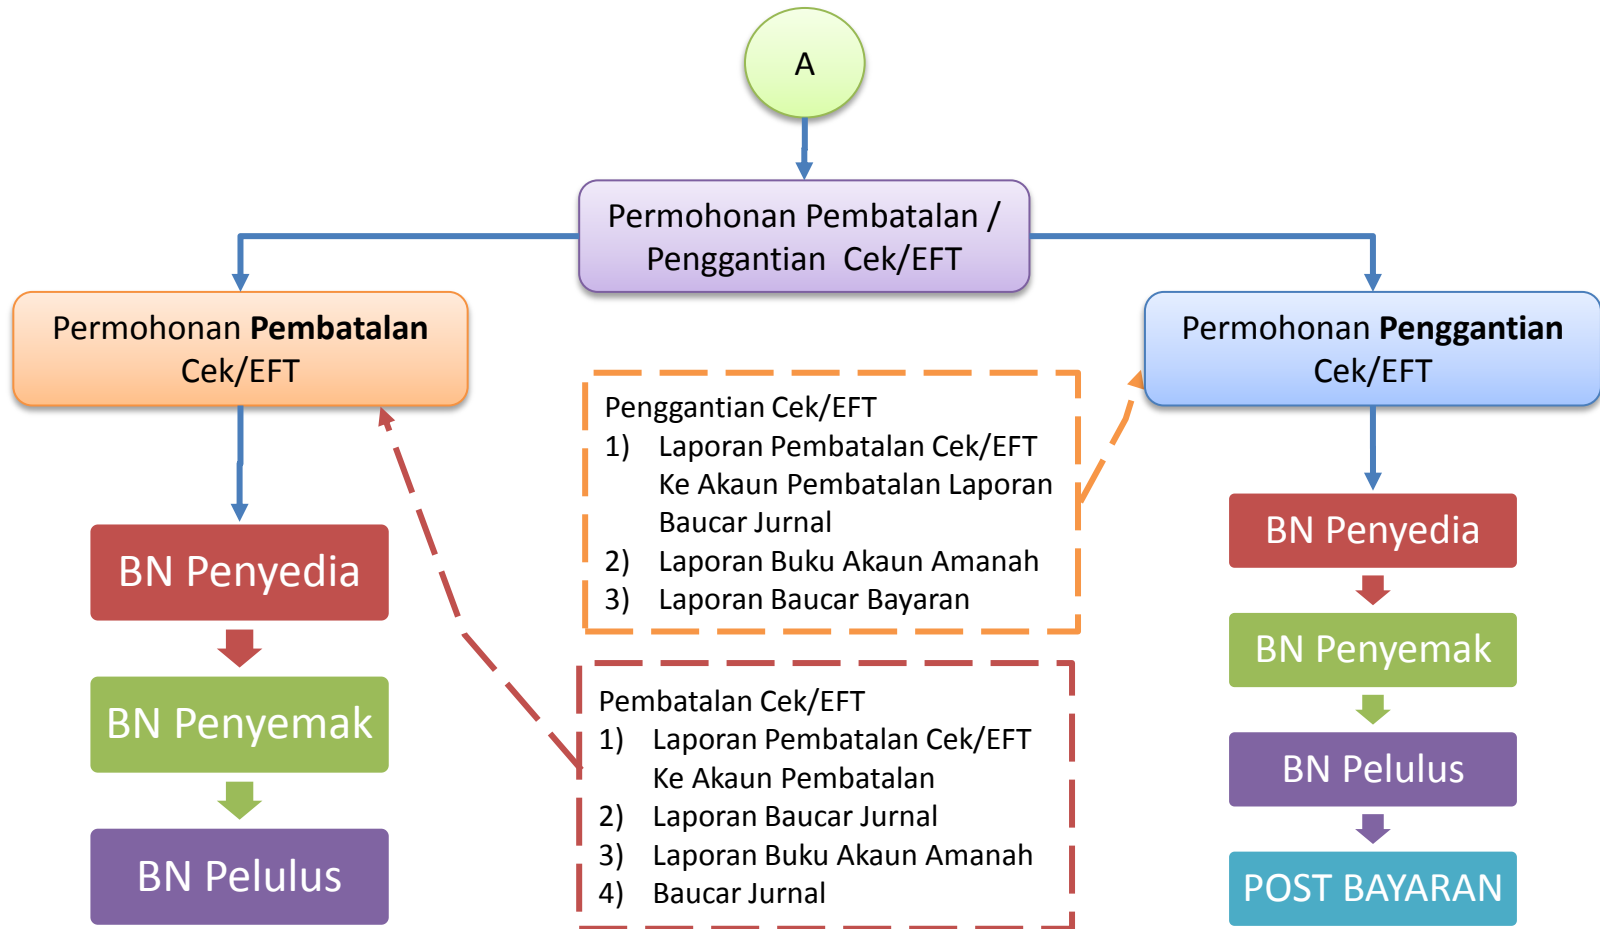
A

Permohonan Pembatalan / Penggantian Cek/EFT

Permohonan **Pembatalan** Cek/EFT

BN Penyedia

BN Penyemak

BN Pelulus

Penggantian Cek/EFT
1) Laporan Pembatalan Cek/EFT Ke Akaun Pembatalan Laporan Baucar Jurnal
2) Laporan Buku Akaun Amanah
3) Laporan Baucar Bayaran

Pembatalan Cek/EFT
1) Laporan Pembatalan Cek/EFT Ke Akaun Pembatalan
2) Laporan Baucar Jurnal
3) Laporan Buku Akaun Amanah
4) Baucar Jurnal

Permohonan **Penggantian** Cek/EFT

BN Penyedia

BN Penyemak

BN Pelulus

POST BAYARAN